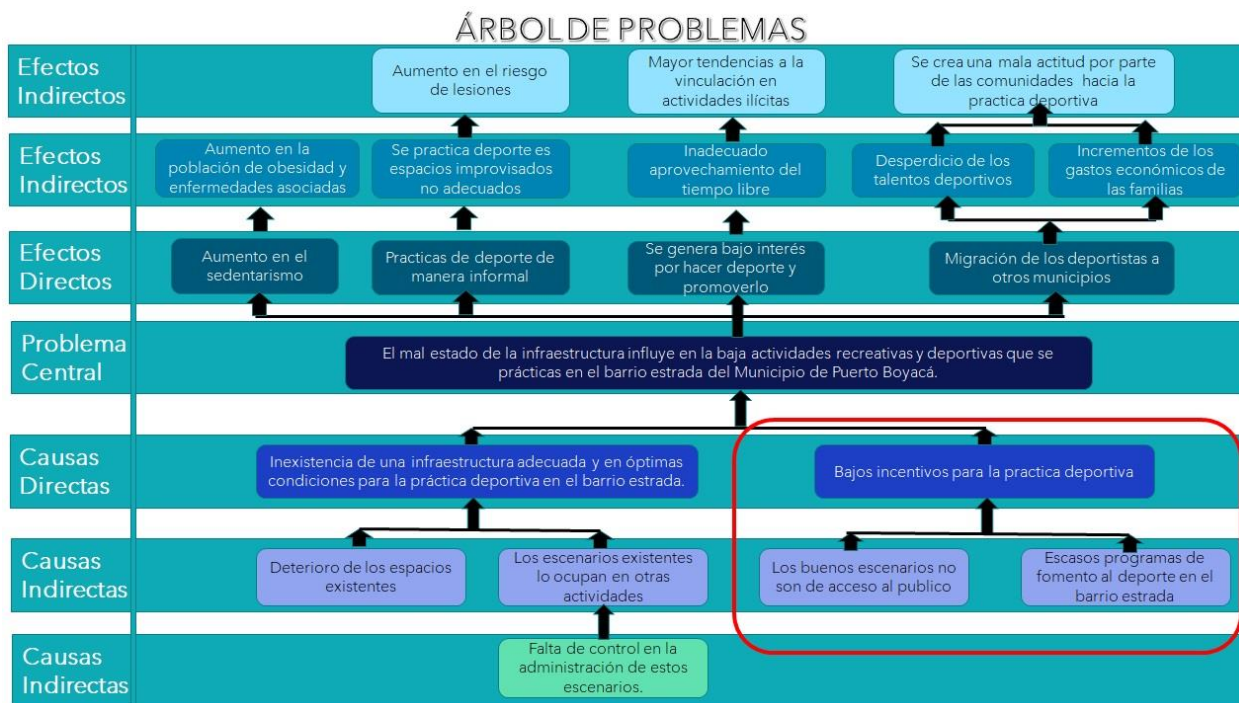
ÁRBOL DE PROBLEMAS

Efectos Indirectos

Aumento en el riesgo de lesiones

Mayor tendencias a la vinculación en actividades ilícitas

Se crea una mala actitud por parte de las comunidades hacia la practica deportiva

Efectos Indirectos

Aumento en la población de obesidad y enfermedades asociadas

Se practica deporte es espacios improvisados no adecuados

Inadecuado aprovechamiento del tiempo libre

Desperdicio de los talentos deportivos

Incrementos de los gastos económicos de las familias

Efectos Directos

Aumento en el sedentarismo

Practicas de deporte de manera informal

Se genera bajo interés por hacer deporte y promoverlo

Migración de los deportistas a otros municipios

Problema Central

El mal estado de la infraestructura influye en la baja actividades recreativas y deportivas que se prácticas en el barrio estrada del Municipio de Puerto Boyacá.

Causas Directas

Inexistencia de una infraestructura adecuada y en óptimas condiciones para la práctica deportiva en el barrio estrada.

Bajos incentivos para la practica deportiva

Causas Indirectas

Deterioro de los espacios existentes

Los escenarios existentes lo ocupan en otras actividades

Los buenos escenarios no son de acceso al publico

Escasos programas de fomento al deporte en el barrio estrada

Causas Indirectas

Falta de control en la administración de estos escenarios.